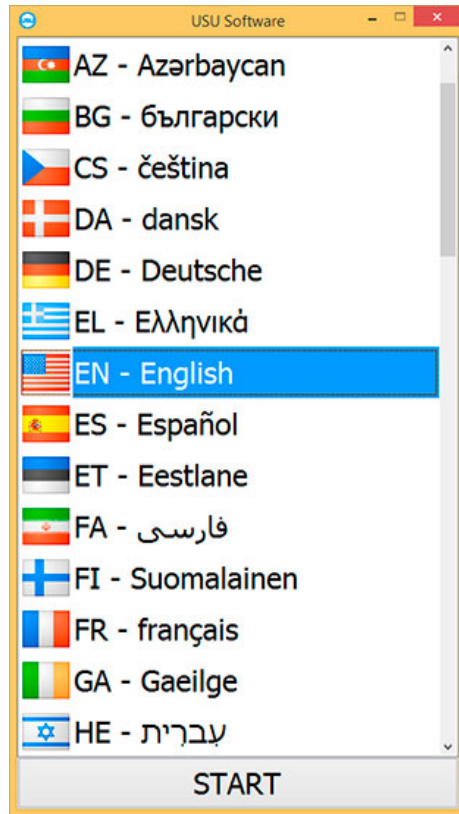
USU Software

AZ - Azərbaycan
BG - български
CS - čeština
DA - dansk
DE - Deutsche
EL - Ελληνικά
EN - English
ES - Español
ET - Eestlane
FA - فارسی
FI - Suomalainen
FR - français
GA - Gaeilge
HE - עִברִית

START